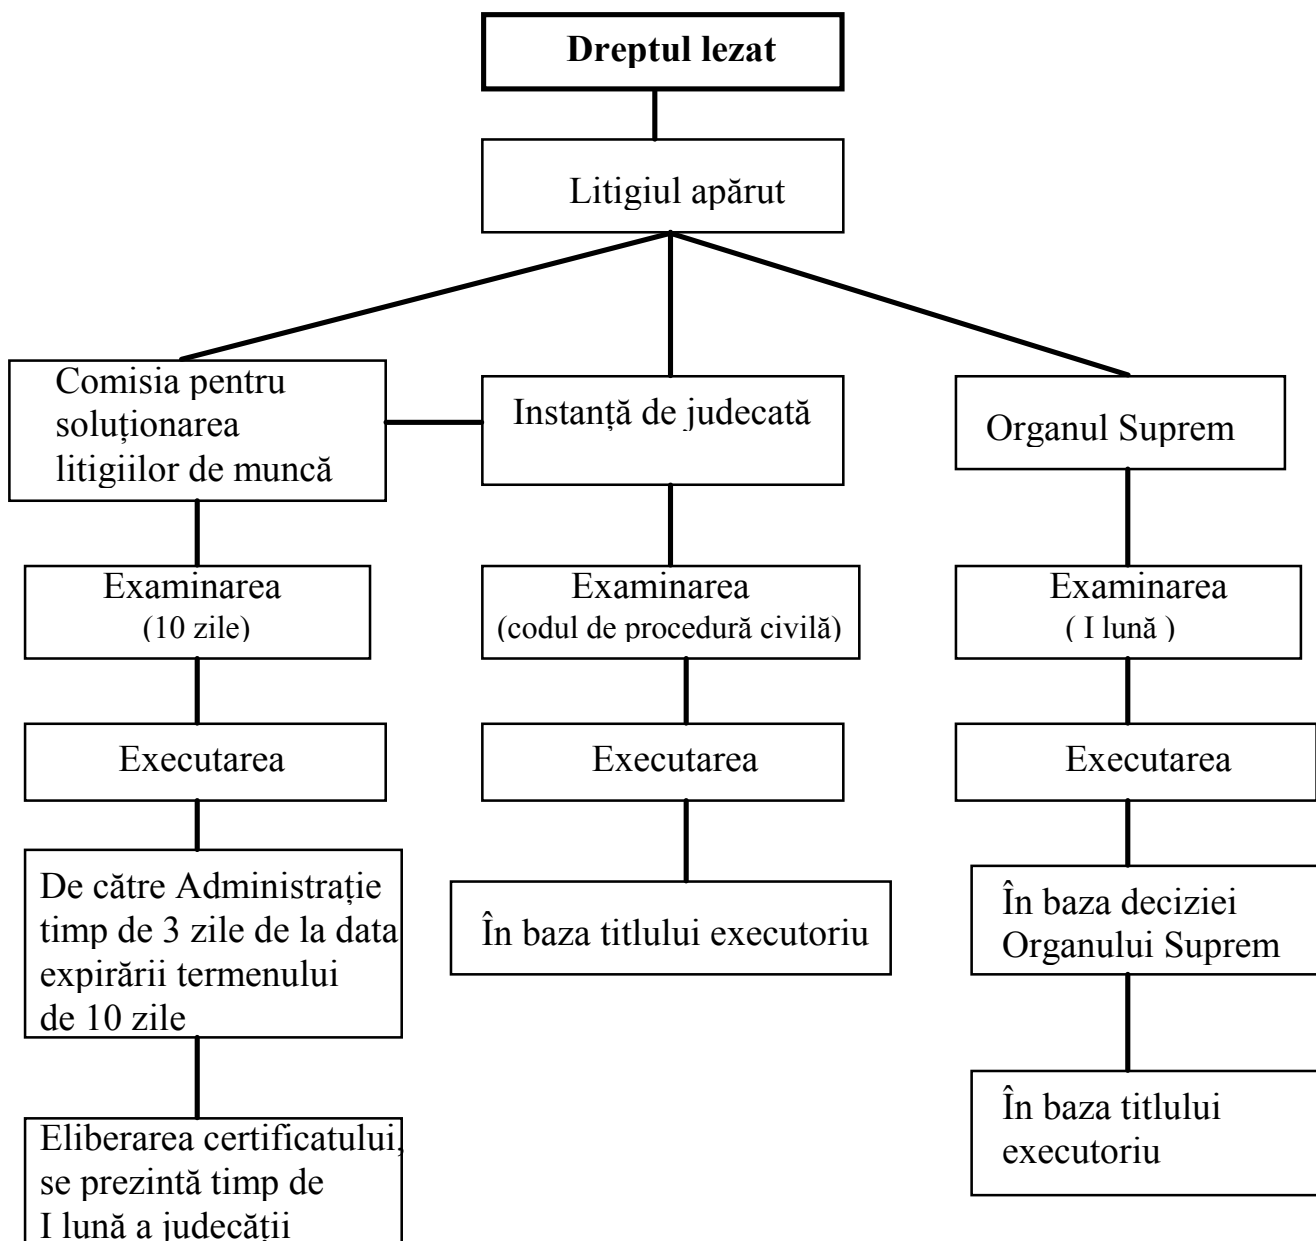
**Dreptul lezat**

Litigiul apărut

Comisia pentru soluționarea litigiilor de muncă

Examinarea
(10 zile)

Executarea

De către Administrație timp de 3 zile de la data expirării termenului de 10 zile

Eliberarea certificatului, se prezintă timp de I lună a judecății

Instanță de judecată

Examinarea
(codul de procedură civilă)

Executarea

În baza titlului executoriu

Organul Suprem

Examinarea
( I lună )

Executarea

În baza deciziei Organului Suprem

În baza titlului executoriu